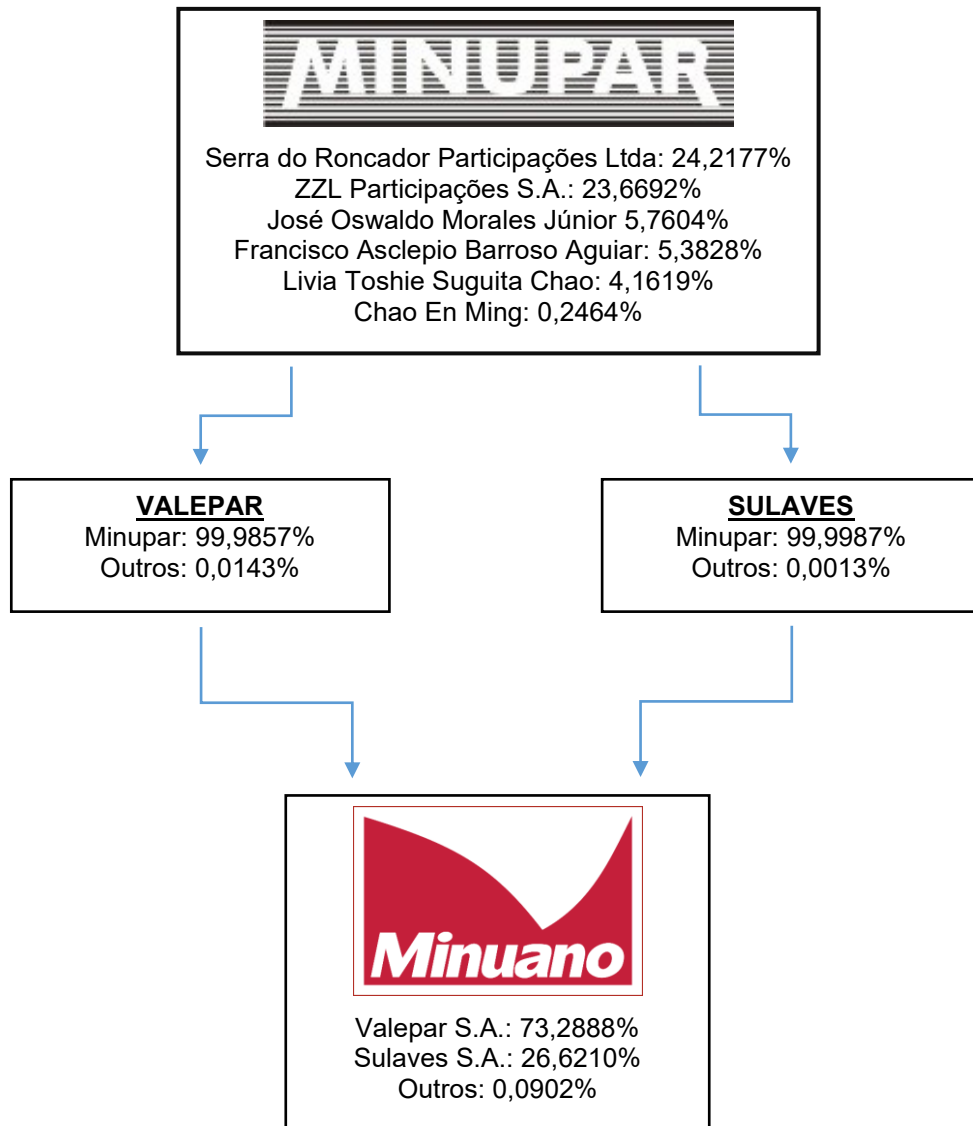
MINUPAR

Serra do Roncador Participações Ltda: 24,2177%
ZZL Participações S.A.: 23,6692%
José Oswaldo Morales Júnior 5,7604%
Francisco Asclepio Barroso Aguiar: 5,3828%
Livia Toshie Suguita Chao: 4,1619%
Chao En Ming: 0,2464%

VALEPAR
Minupar: 99,9857%
Outros: 0,0143%

SULAVES
Minupar: 99,9987%
Outros: 0,0013%

Minuano

Valepar S.A.: 73,2888%
Sulaves S.A.: 26,6210%
Outros: 0,0902%